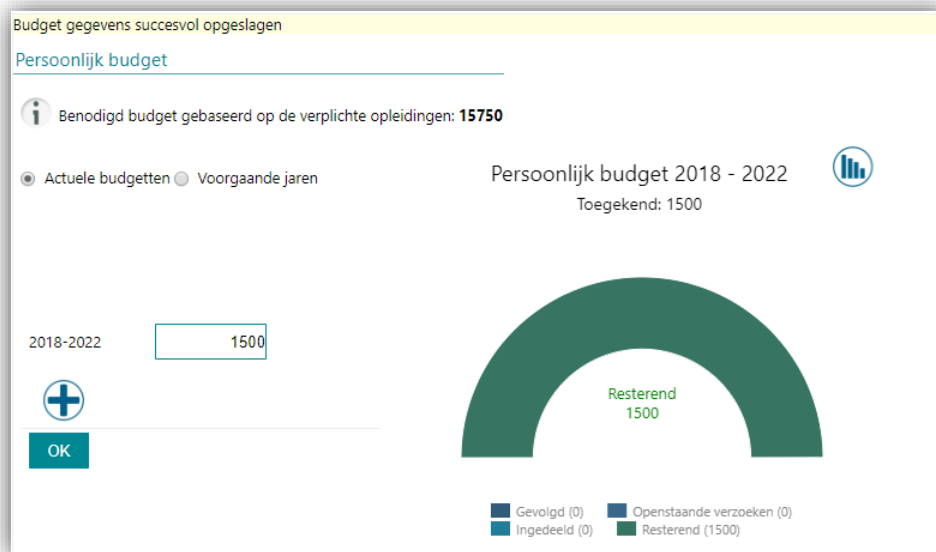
Budget gegevens succesvol opgeslagen

Persoonlijk budget

Benodigd budget gebaseerd op de verplichte opleidingen: **15750**

Actuele budgetten Voorgaande jaren

Persoonlijk budget 2018 - 2022

Toegekend: 1500

2018-2022 1500

OK

Resterend
1500

Gevolgd (0) Openstaande verzoeken (0)
Ingedeeld (0) Resterend (1500)